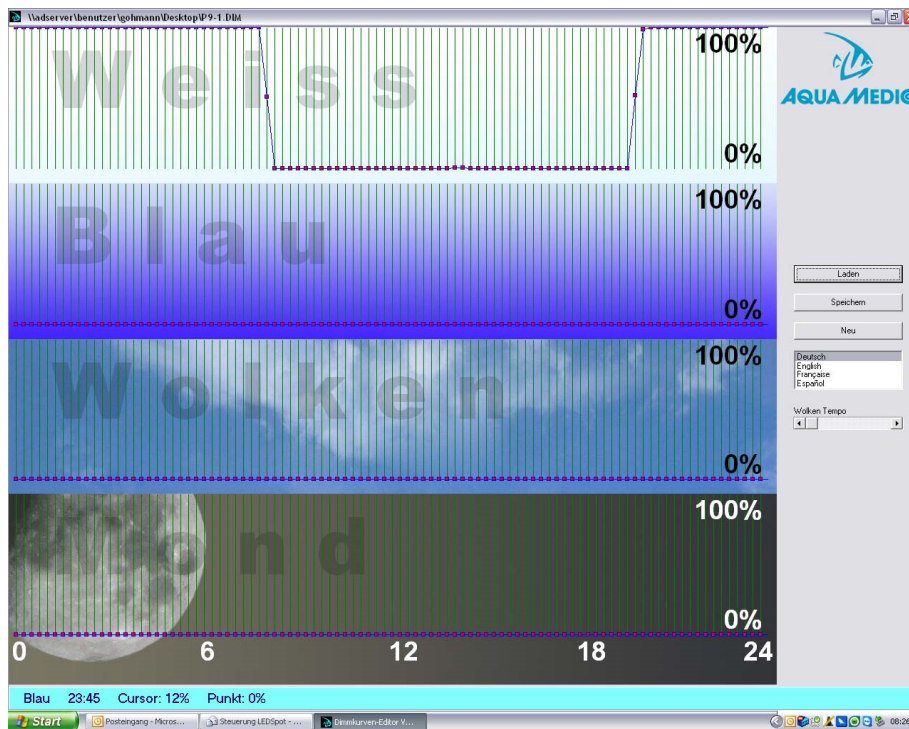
\\adserver\benutzer\gohmann\Desktop\P9-1.DIM

Weiss
100%
0%

Blau
100%
0%

Wolken
100%
0%

Mond
100%
0%

0 6 12 18 24

AQUA MEDIC

Laden
Speichern
Neu
Deutsch
English
Française
Español
Wolken Tempo

Blau 23:45 Cursor: 12% Punkt: 0%

Start Posteingang - Micros... Steuerung LEDSpot - ... Dimmkurven-Editor V... 08:26